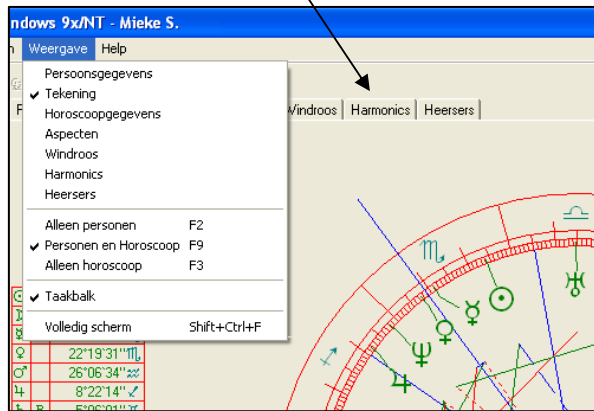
ndows 9x/NT - Mieke S.

n Weergave Help

Persoonsgegevens
✔ Tekening
Horoscoopgegevens
Aspecten
Windroos
Harmonics
Heersers

Alleen personen F2
✔ Personen en Horoscoop F9
Alleen horoscoop F3

✔ Taakbalk

Volledig scherm Shift+Ctrl+F

Windroos | Harmonics | Heersers

♀ 22°19'31" ♏
♂ 26°06'34" ♒
♃ 8°22'14" ♐
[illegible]